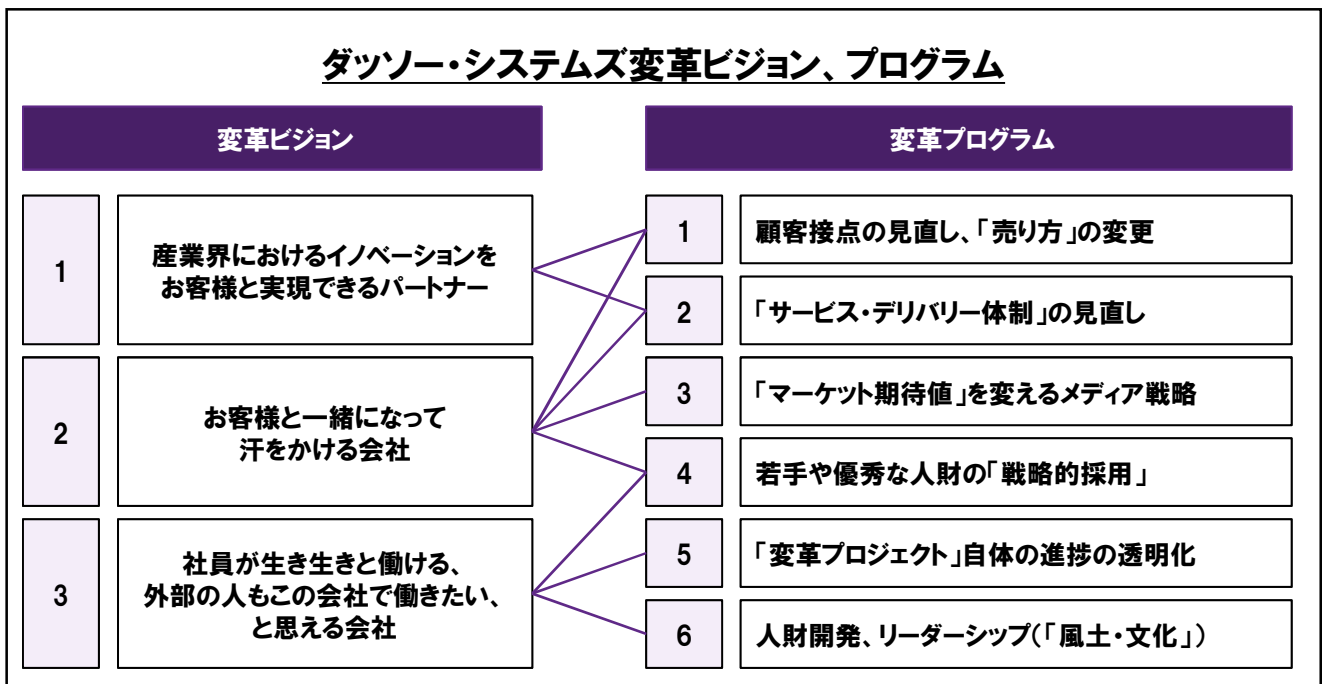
ダッソー・システムズ変革ビジョン、プログラム

| 変革ビジョン | |
|---|---|
| 1 | 産業界におけるイノベーションをお客様と実現できるパートナー |
| 2 | お客様と一緒になって汗をかける会社 |
| 3 | 社員が生き生きと働ける、外部の人もこの会社で働きたい、と思える会社 |

| 変革プログラム | |
|---|---|
| 1 | 顧客接点の見直し、「売り方」の変更 |
| 2 | 「サービス・デリバリー体制」の見直し |
| 3 | 「マーケット期待値」を変えるメディア戦略 |
| 4 | 若手や優秀な人財の「戦略的採用」 |
| 5 | 「変革プロジェクト」自体の進捗の透明化 |
| 6 | 人財開発、リーダーシップ(「風土・文化」) |